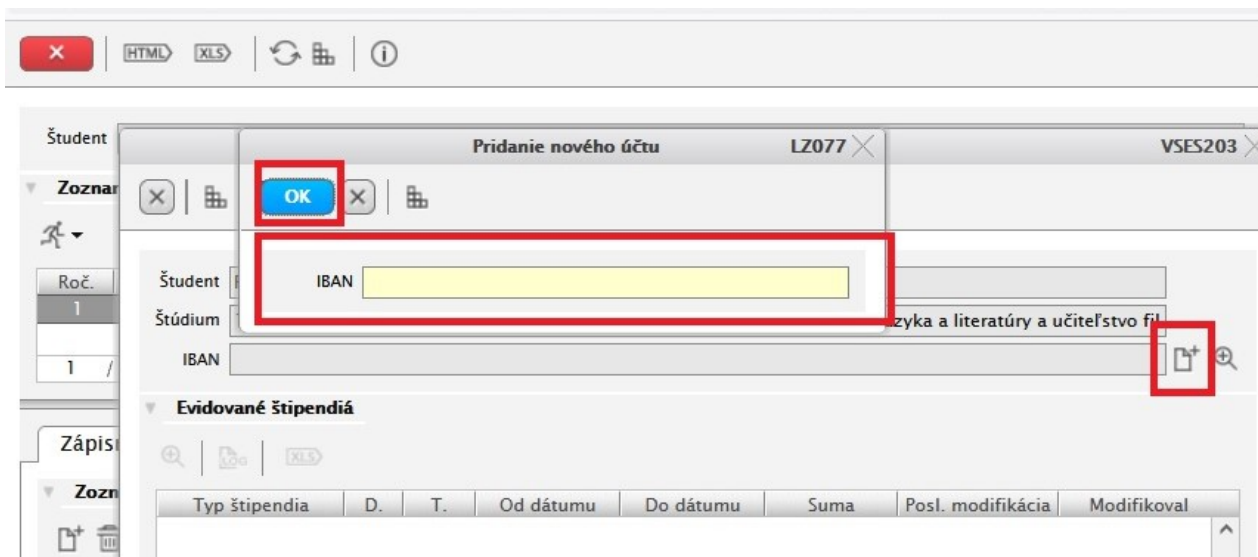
HTML XLS

Študent

Zoznar

Roč.

1

1 /

Zápis

Zozn

Pridanie nového účtu LZ077

OK

IBAN

VSES203

Študent

Štúdium

zyka a literatúry a učiteľstvo fil

IBAN

Evidované štipendiá

XLS

| Typ štipendia | D. | T. | Od dátumu | Do dátumu | Suma | Posl. modifikácia | Modifikoval |
|---|---|---|---|---|---|---|---|